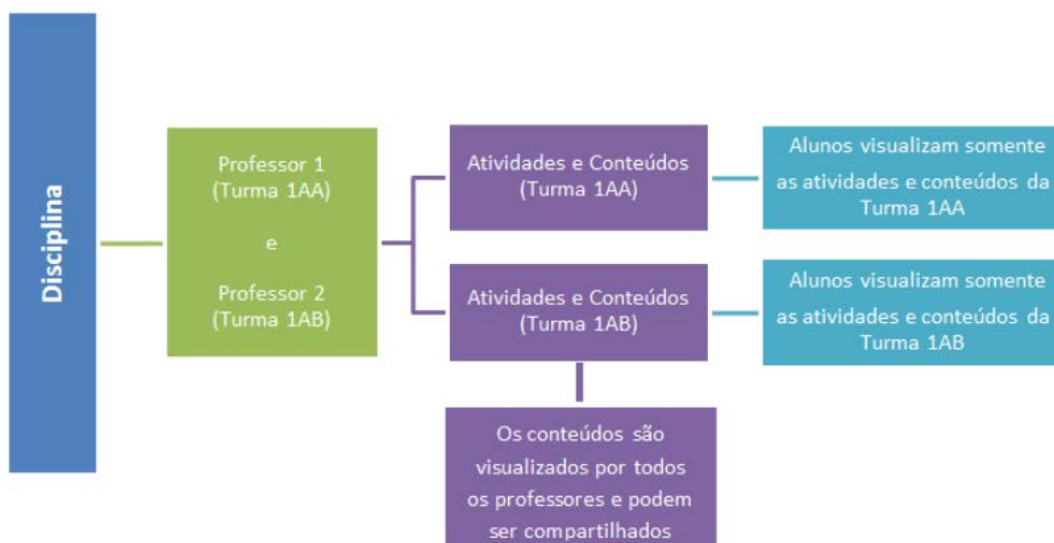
Disciplina

Professor 1
(Turma 1AA)

e

Professor 2
(Turma 1AB)

Atividades e Conteúdos
(Turma 1AA)

Alunos visualizam somente as atividades e conteúdos da Turma 1AA

Atividades e Conteúdos
(Turma 1AB)

Alunos visualizam somente as atividades e conteúdos da Turma 1AB

Os conteúdos são visualizados por todos os professores e podem ser compartilhados